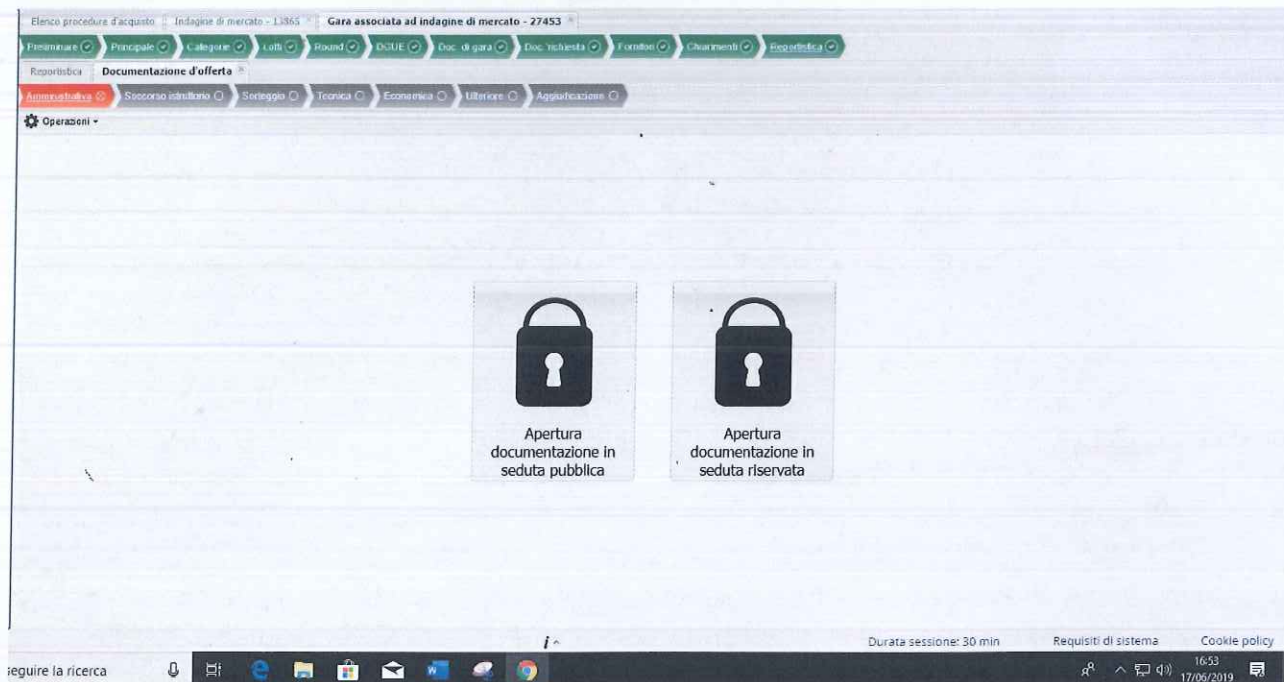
Elenco procedure d'acquisto | Indagine di mercato - 13865 × | Gara associata ad indagine di mercato - 27453 ×

Preliminare | Principale | Categorie | Lotti | Round | DGUE | Doc. di gara | Doc. richiesta | Fornitori | Chiarimenti | Reportistica

Reportistica | Documentazione d'offerta ×

Amministrativa | Soccorso istruttorio | Sorteggio | Tecnica | Economica | Ulteriore | Aggiudicazione

Operazioni

Apertura documentazione in seduta pubblica

Apertura documentazione in seduta riservata

Durata sessione: 30 min | Requisiti di sistema | Cookie policy

eguire la ricerca

16:53
17/06/2019